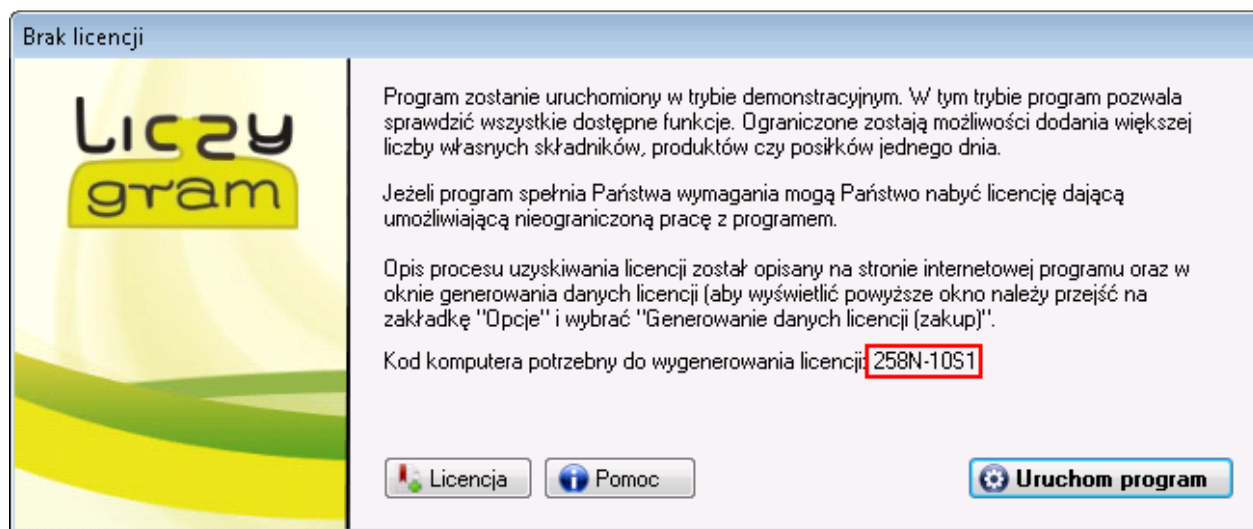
Brak licencji

Liczy gram

Program zostanie uruchomiony w trybie demonstracyjnym. W tym trybie program pozwala sprawdzić wszystkie dostępne funkcje. Ograniczone zostają możliwości dodania większej liczby własnych składników, produktów czy posiłków jednego dnia.

Jeżeli program spełnia Państwa wymagania mogą Państwo nabyć licencję dającą umożliwiającą nieograniczoną pracę z programem.

Opis procesu uzyskiwania licencji został opisany na stronie internetowej programu oraz w oknie generowania danych licencji (aby wyświetlić powyższe okno należy przejść na zakładkę "Opcje" i wybrać "Generowanie danych licencji (zakup)".

Kod komputera potrzebny do wygenerowania licencji: 258N-10S1

Licencja

Pomoc

Uruchom program